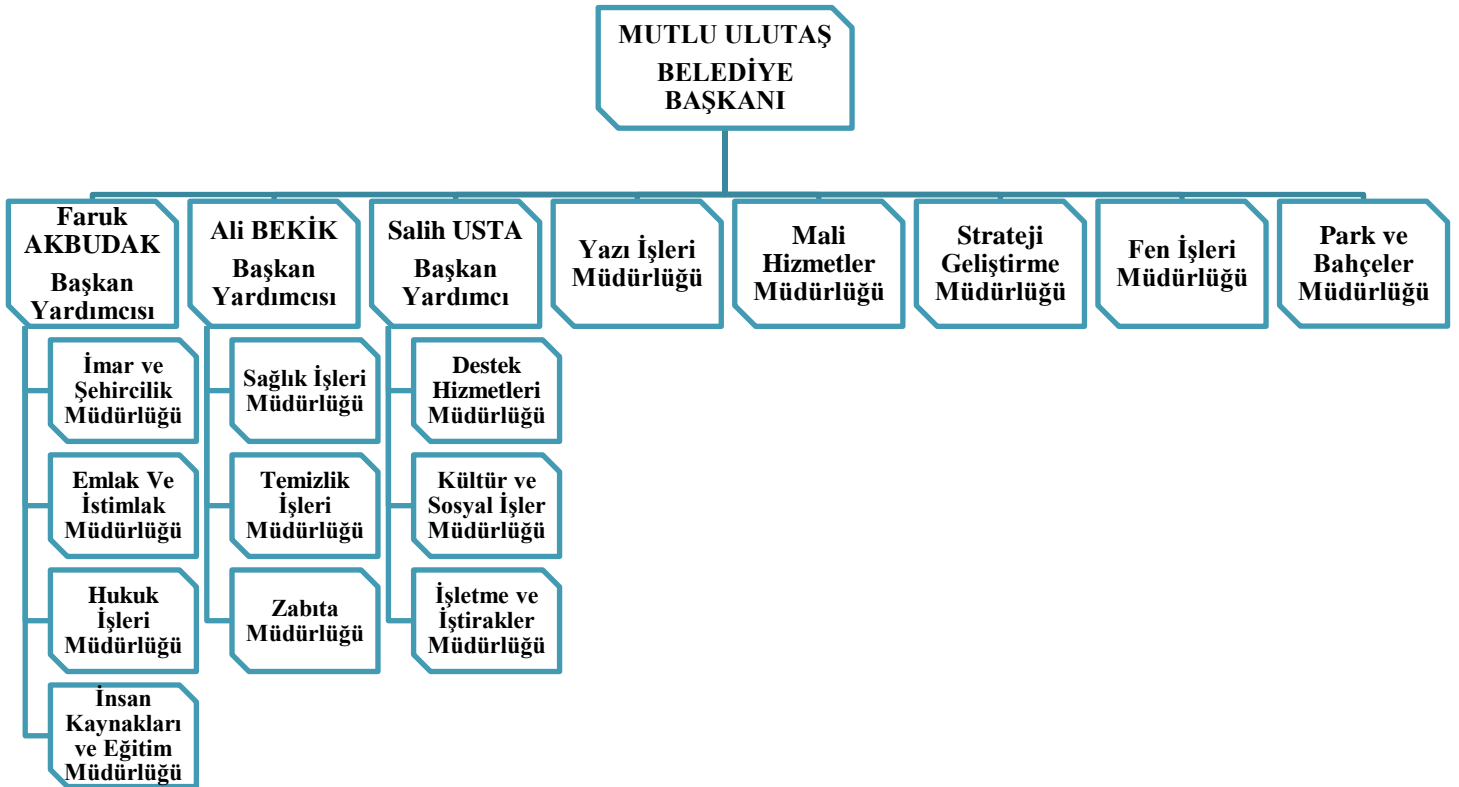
MUTLU ULUTAŞ BELEDİYE BAŞKANI

Faruk AKBUDAK Başkan Yardımcısı

Ali BEKİK Başkan Yardımcısı

Salih USTA Başkan Yardımcı

Yazı İşleri Müdürlüğü

Mali Hizmetler Müdürlüğü

Strateji Geliştirme Müdürlüğü

Fen İşleri Müdürlüğü

Park ve Bahçeler Müdürlüğü

İmar ve Şehircilik Müdürlüğü

Emlak Ve İstimlak Müdürlüğü

Hukuk İşleri Müdürlüğü

İnsan Kaynakları ve Eğitim Müdürlüğü

Sağlık İşleri Müdürlüğü

Temizlik İşleri Müdürlüğü

Zabıta Müdürlüğü

Destek Hizmetleri Müdürlüğü

Kültür ve Sosyal İşler Müdürlüğü

İşletme ve İştirakler Müdürlüğü